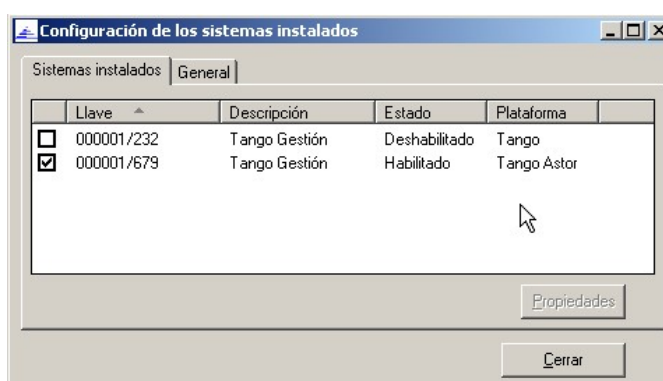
Configuración de los sistemas instalados

Sistemas instalados | General

| | Llave | Descripción | Estado | Plataforma |
|---|---|---|---|---|
| ☐ | 000001/232 | Tango Gestión | Deshabilitado | Tango |
| ☑ | 000001/679 | Tango Gestión | Habilitado | Tango Astor |

Propiedades

Cerrar